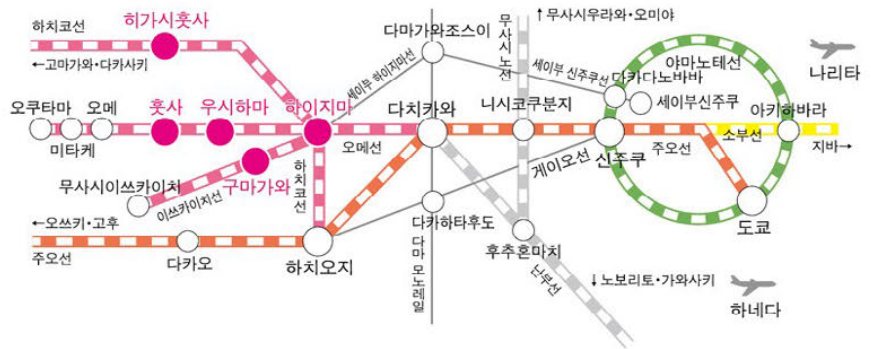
하치코선
히가시훗사
←고마가와·다카사키
다마가와조스이
무사시노선
↑무사시우라와·오미야
세이부 하이지마선
세이부 신주쿠선
다카다노바바
야마노테선
나리타
세이부신주쿠
오쿠타마
오메
훗사
우시하마
하이지마
다치카와
니시코쿠분지
신주쿠
아키하바라
소부선
미타케
오메선
게이오선
주오선
지바→
무사시이쓰카이치
구마가와
하치코선
이쓰카이치선
다카하타후도
도쿄
←오쓰키·고후
주오선
다카오
하치오지
다마 모노레일
후추혼마치
난부선
↓노보리토·가와사키
하네다